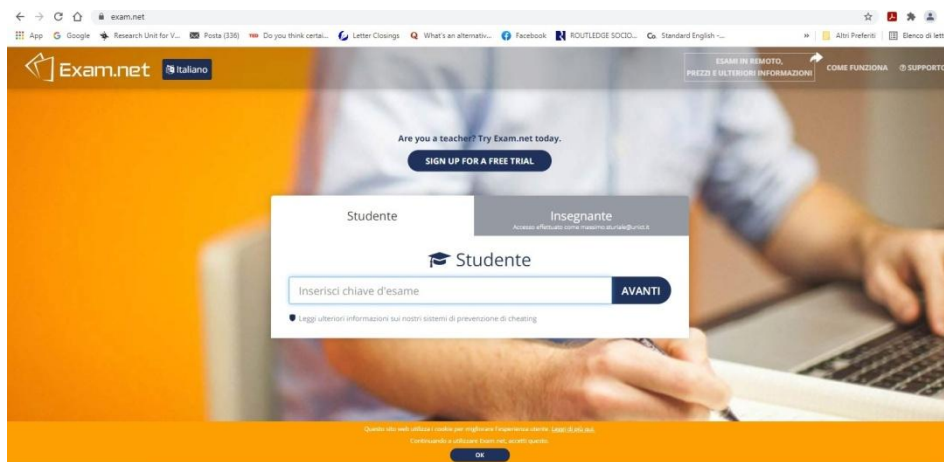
exam.net

App Google Research Unit for V... Posta (336) Do you think certai... Letter Closings What's an alternativ... Facebook ROUTLEDGE SOCIO... Standard English -... » Altri Preferiti Elenco di lett

Exam.net Italiano

ESAMI IN REMOTO, PREZZI E ULTERIORI INFORMAZIONI

COME FUNZIONA ⓘ SUPPORTO

Are you a teacher? Try Exam.net today.

SIGN UP FOR A FREE TRIAL

Studente

Insegnante
Accesso effettuato come massimo.sturiale@unict.it

Studente

Inserisci chiave d'esame

AVANTI

Leggi ulteriori informazioni sui nostri sistemi di prevenzione di cheating

Questo sito web utilizza i cookie per migliorare l'esperienza utente. Leggi di più qui.
Continuando a utilizzare Exam.net, accetti questo.

OK